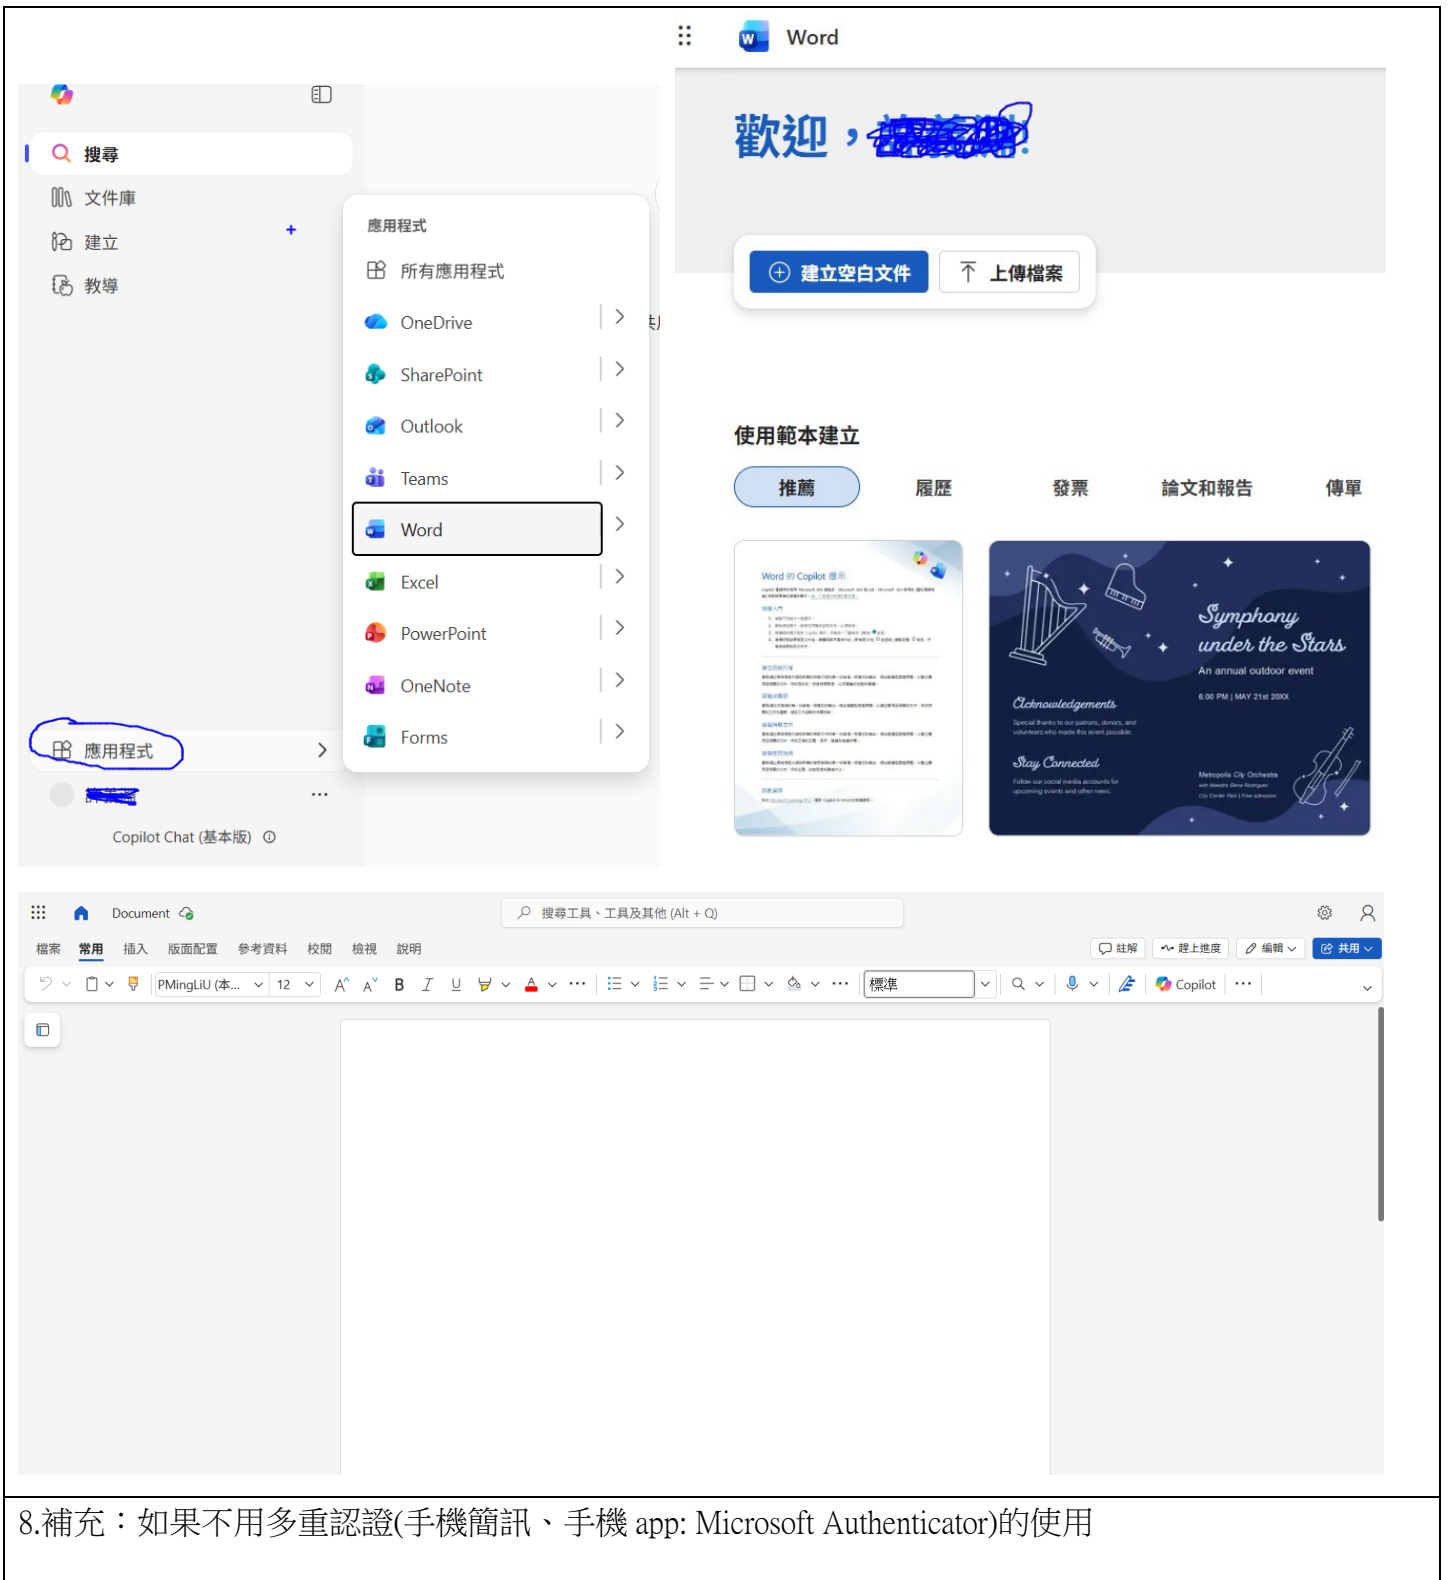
Word

搜尋
文件庫
建立
教導

應用程式
所有應用程式
OneDrive
SharePoint
Outlook
Teams
Word
Excel
PowerPoint
OneNote
Forms

應用程式
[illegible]
Copilot Chat (基本版)

歡迎，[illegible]

建立空白文件
上傳檔案

使用範本建立
推薦
履歷
發票
論文和報告
傳單

Word 的 Copilot 提示

Symphony under the Stars
An annual outdoor event
6:00 PM | MAY 21st 20XX
Acknowledgements
Special thanks to our patrons, donors, and volunteers who made this event possible.
Stay Connected
Follow our social media accounts for upcoming events and other news.
Metropolis City Orchestra

Document
搜尋工具、工具及其他 (Alt + Q)
檔案 常用 插入 版面配置 參考資料 校閱 檢視 說明
註解 趕上進度 編輯 共用
PMingLiU (本... 12 標準 Copilot

8.補充：如果不用多重認證(手機簡訊、手機 app: Microsoft Authenticator)的使用